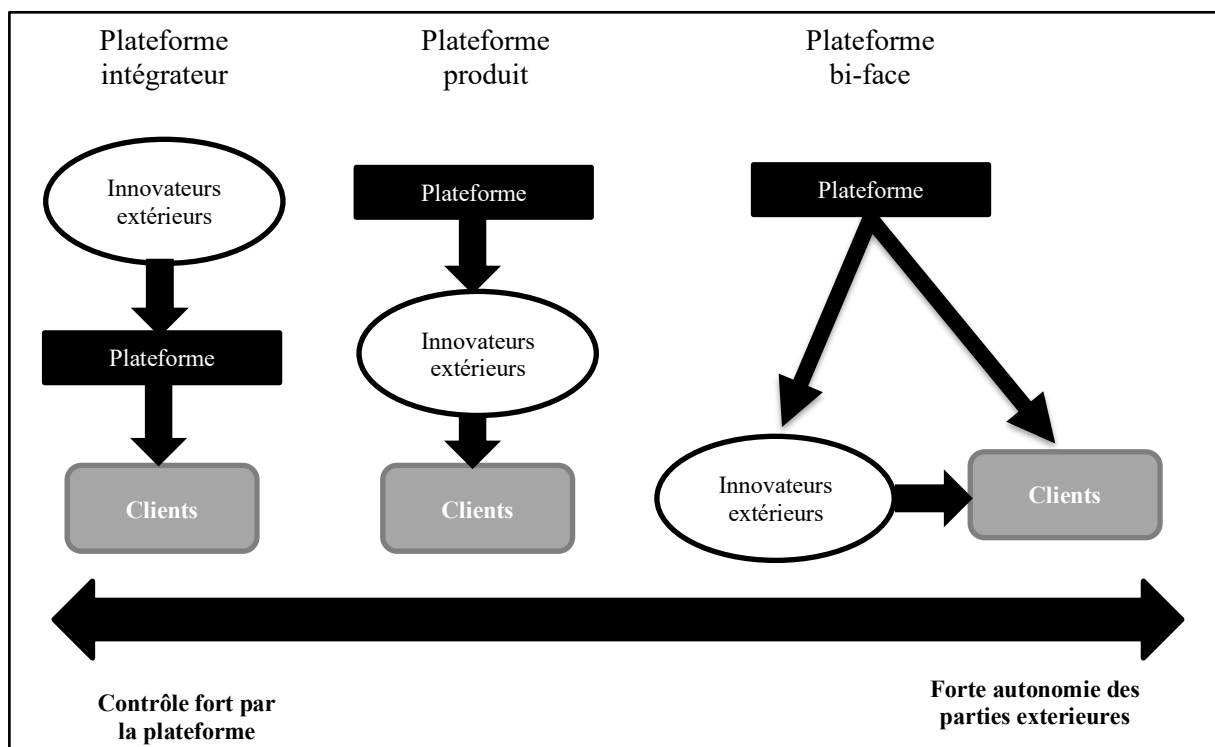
Plateforme intégrateur

Innovateurs extérieurs

Plateforme

Clients

Plateforme produit

Plateforme

Innovateurs extérieurs

Clients

Plateforme bi-face

Plateforme

Innovateurs extérieurs

Clients

Contrôle fort par la plateforme

Forte autonomie des parties exterieures